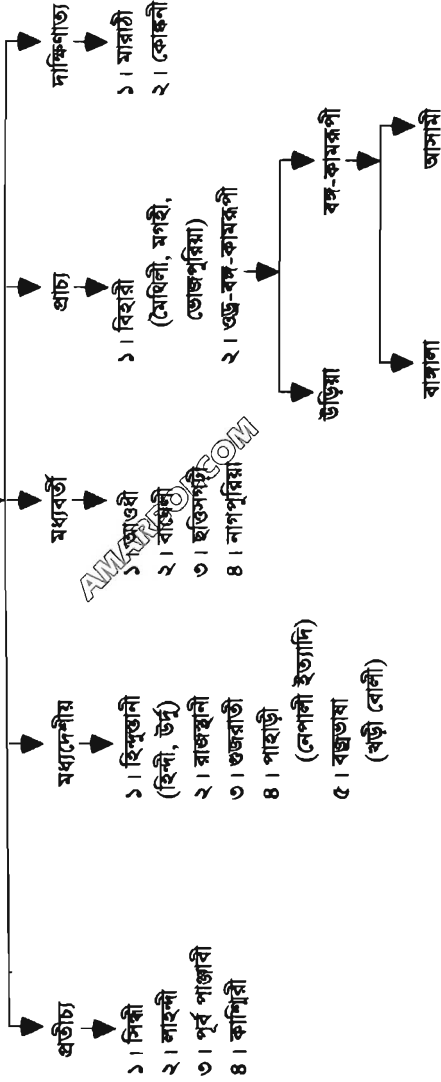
প্রতীচ্য
১। সিন্ধী
২। লাহন্দী
৩। পূর্ব পাঞ্জাবী
৪। কাশ্মিরী

মধ্যদেশীয়
১। হিন্দুস্তানী (হিন্দী, উর্দু)
২। রাজস্থানী
৩। গুজরাতী
৪। পাহাড়ী (নেপালী ইত্যাদি)
৫। ব্রজভাষা (খড়ী বোলী)

মধ্যবর্তী
১। অবধী
২। বাঘেলী
৩। ছত্তিসগড়ী
৪। নাগপুরিয়া

প্রাচ্য
১। বিহারী (মৈথিলী, মগহী, ভোজপুরিয়া)
২। ওড্র-বঙ্গ-কামরূপী
উড়িয়া
বঙ্গ-কামরূপী
বাঙালা
আসামী

দাক্ষিণাত্য
১। মারাঠী
২। কোঙ্কণী

AMARBOI.COM